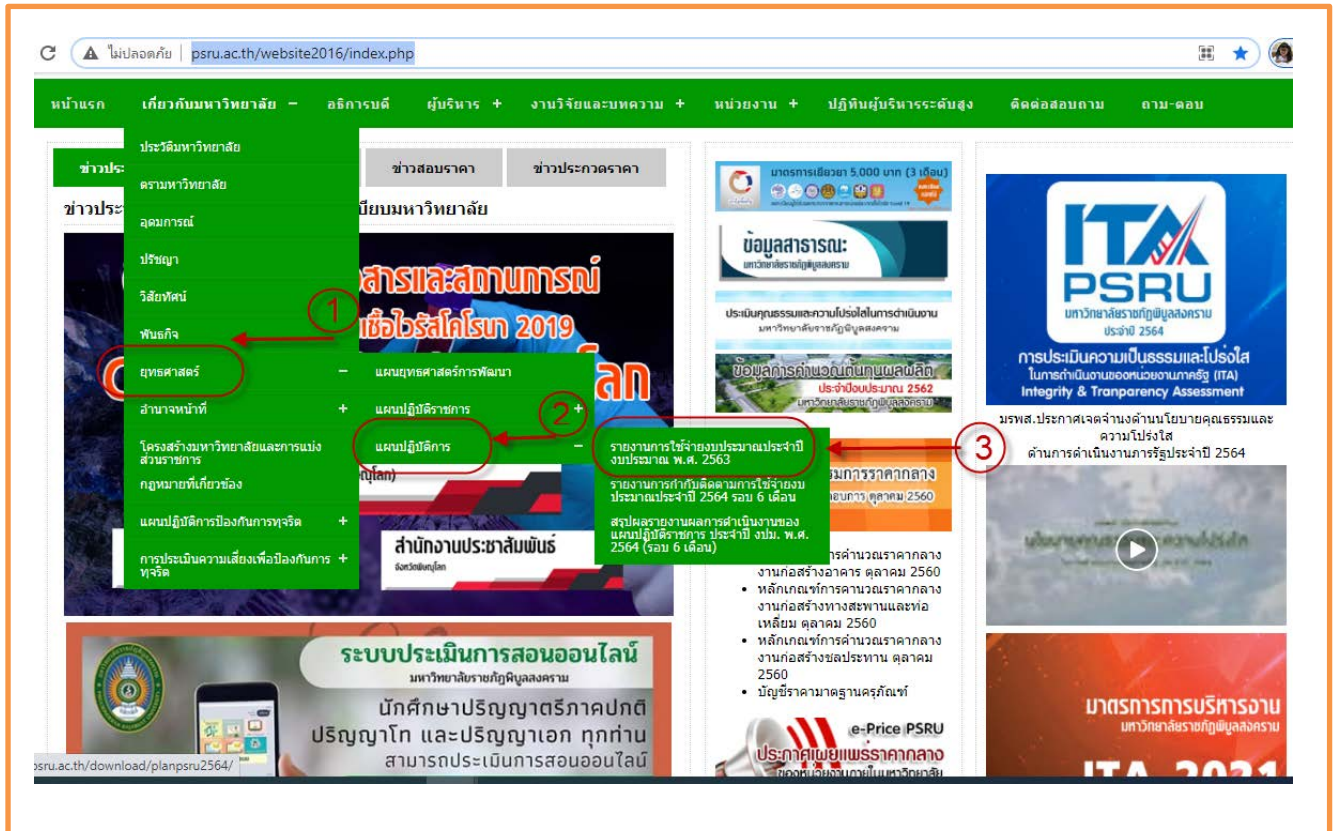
ไม่ปลอดภัย | psru.ac.th/website2016/index.php

หน้าแรก เกี่ยวกับมหาวิทยาลัย − อธิการบดี ผู้บริหาร + งานวิจัยและบทความ + หน่วยงาน + ปฏิทินผู้บริหารระดับสูง ติดต่อสอบถาม ถาม-ตอบ

ประวัติมหาวิทยาลัย
ตรามหาวิทยาลัย
อุดมการณ์
ปรัชญา
วิสัยทัศน์
พันธกิจ
ยุทธศาสตร์ −
อำนาจหน้าที่ +
โครงสร้างมหาวิทยาลัยและการแบ่งส่วนราชการ
กฎหมายที่เกี่ยวข้อง
แผนปฏิบัติการป้องกันการทุจริต +
การประเมินความเสี่ยงเพื่อป้องกันการทุจริต +

แผนยุทธศาสตร์การพัฒนา
แผนปฏิบัติราชการ +
แผนปฏิบัติการ −

รายงานการใช้จ่ายงบประมาณประจำปีงบประมาณ พ.ศ. 2563
รายงานการกำกับติดตามการใช้จ่ายงบประมาณประจำปี 2564 รอบ 6 เดือน
สรุปผลรายงานผลการดำเนินงานของแผนปฏิบัติราชการ ประจำปี งปม. พ.ศ. 2564 (รอบ 6 เดือน)

1
2
3

ข่าวประ
ข่าวสอบราคา
ข่าวประกวดราคา
ข่าวประ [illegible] เบียนมหาวิทยาลัย

สารและสถานการณ์
เชื้อไวรัสโคโรนา 2019
ลก
สำนักงานประชาสัมพันธ์
ระบบประเมินการสอนออนไลน์
มหาวิทยาลัยราชภัฏพิบูลสงคราม
นักศึกษาปริญญาตรีภาคปกติ
ปริญญาโท และปริญญาเอก ทุกท่าน
สามารถประเมินการสอนออนไลน์

มาตรการเยียวยา 5,000 บาท (3 เดือน)
ข้อมูลสาธารณะ
มหาวิทยาลัยราชภัฏพิบูลสงคราม
ประเมินคุณธรรมและความโปร่งใสในการดำเนินงาน
มหาวิทยาลัยราชภัฏพิบูลสงคราม
ข้อมูลการคำนวณต้นทุนผลผลิต
ประจำปีงบประมาณ 2562
มหาวิทยาลัยราชภัฏพิบูลสงคราม
นการราคากลาง
อบการ ตุลาคม 2560
การคำนวณราคากลางงานก่อสร้างอาคาร ตุลาคม 2560
• หลักเกณฑ์การคำนวณราคากลางงานก่อสร้างทางสะพานและท่อเหลี่ยม ตุลาคม 2560
• หลักเกณฑ์การคำนวณราคากลางงานก่อสร้างชลประทาน ตุลาคม 2560
• บัญชีราคามาตรฐานครุภัณฑ์
e-Price PSRU
ประกาศเผยแพร่ราคากลาง

ITA
PSRU
มหาวิทยาลัยราชภัฏพิบูลสงคราม
ประจำปี 2564
การประเมินความเป็นธรรมและโปร่งใส
ในการดำเนินงานของหน่วยงานภาครัฐ (ITA)
Integrity & Tranparency Assessment
มรพส.ประกาศเจตจำนงด้านนโยบายคุณธรรมและความโปร่งใส
ด้านการดำเนินงานภาครัฐประจำปี 2564
มาตรการการบริหารงาน
มหาวิทยาลัยราชภัฏพิบูลสงคราม
ITA 2021

psru.ac.th/download/planpsru2564/